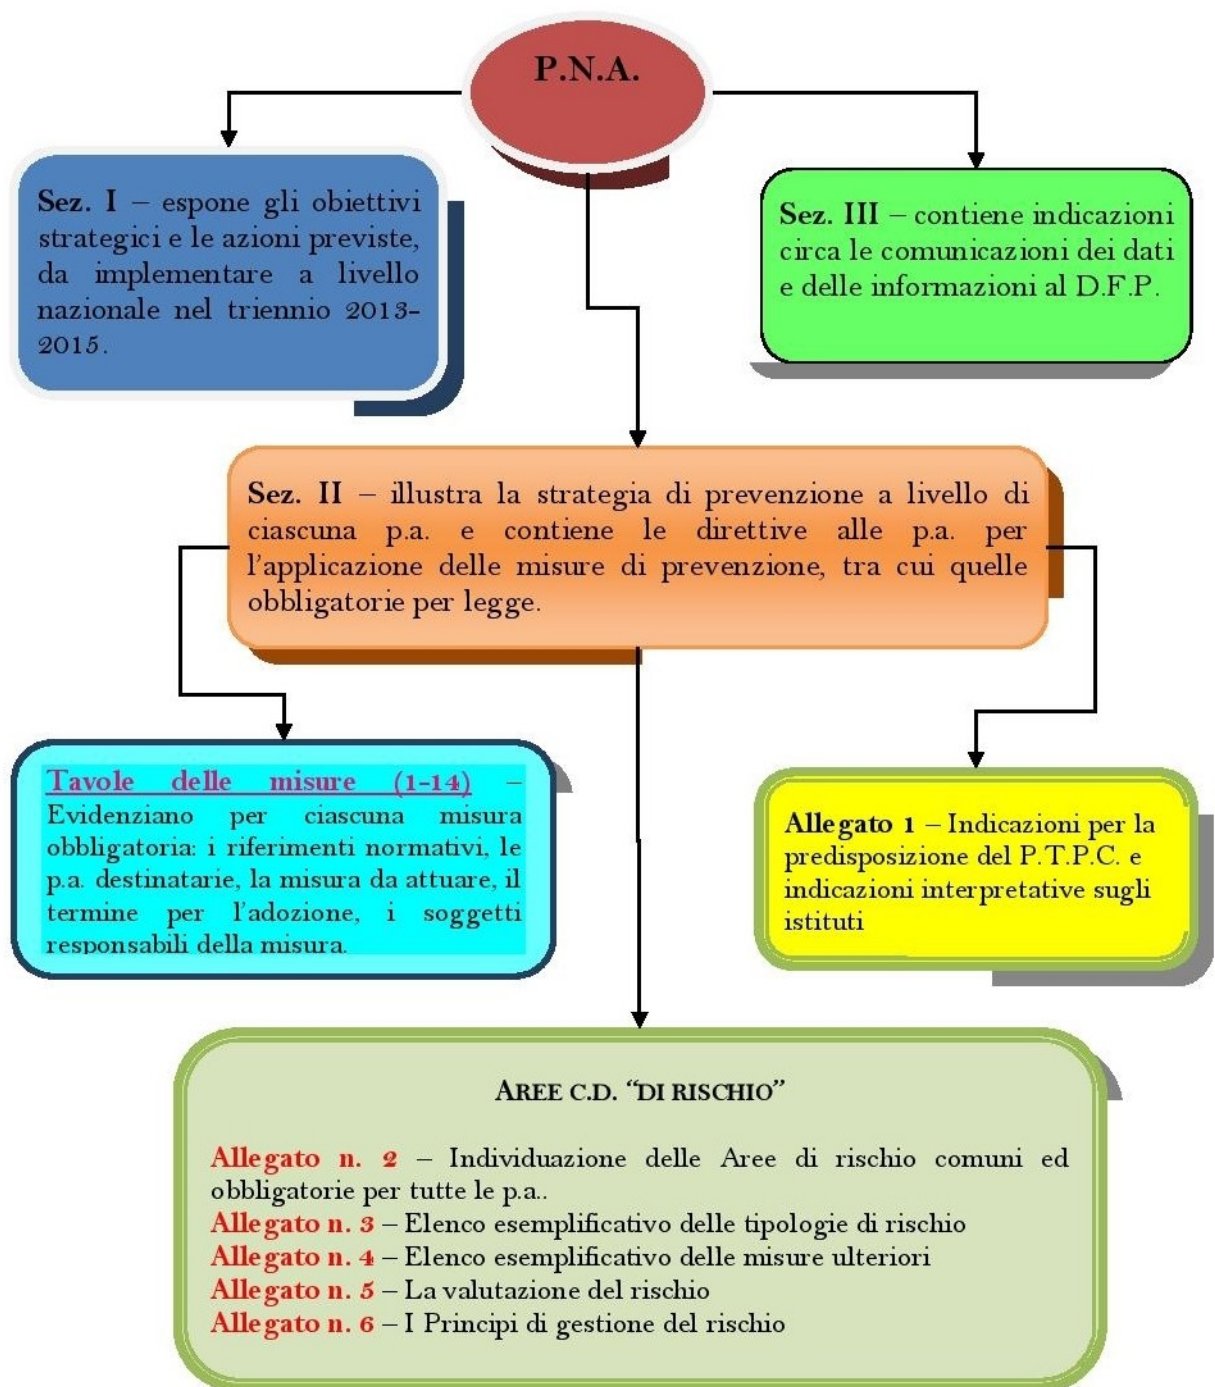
P.N.A.

Sez. I – espone gli obiettivi strategici e le azioni previste, da implementare a livello nazionale nel triennio 2013-2015.

Sez. III – contiene indicazioni circa le comunicazioni dei dati e delle informazioni al D.F.P.

Sez. II – illustra la strategia di prevenzione a livello di ciascuna p.a. e contiene le direttive alle p.a. per l'applicazione delle misure di prevenzione, tra cui quelle obbligatorie per legge.

Tavole delle misure (1-14) – Evidenziano per ciascuna misura obbligatoria: i riferimenti normativi, le p.a. destinatarie, la misura da attuare, il termine per l'adozione, i soggetti responsabili della misura.

Allegato 1 – Indicazioni per la predisposizione del P.T.P.C. e indicazioni interpretative sugli istituti

AREE C.D. "DI RISCHIO"

Allegato n. 2 – Individuazione delle Aree di rischio comuni ed obbligatorie per tutte le p.a..
Allegato n. 3 – Elenco esemplificativo delle tipologie di rischio
Allegato n. 4 – Elenco esemplificativo delle misure ulteriori
Allegato n. 5 – La valutazione del rischio
Allegato n. 6 – I Principi di gestione del rischio